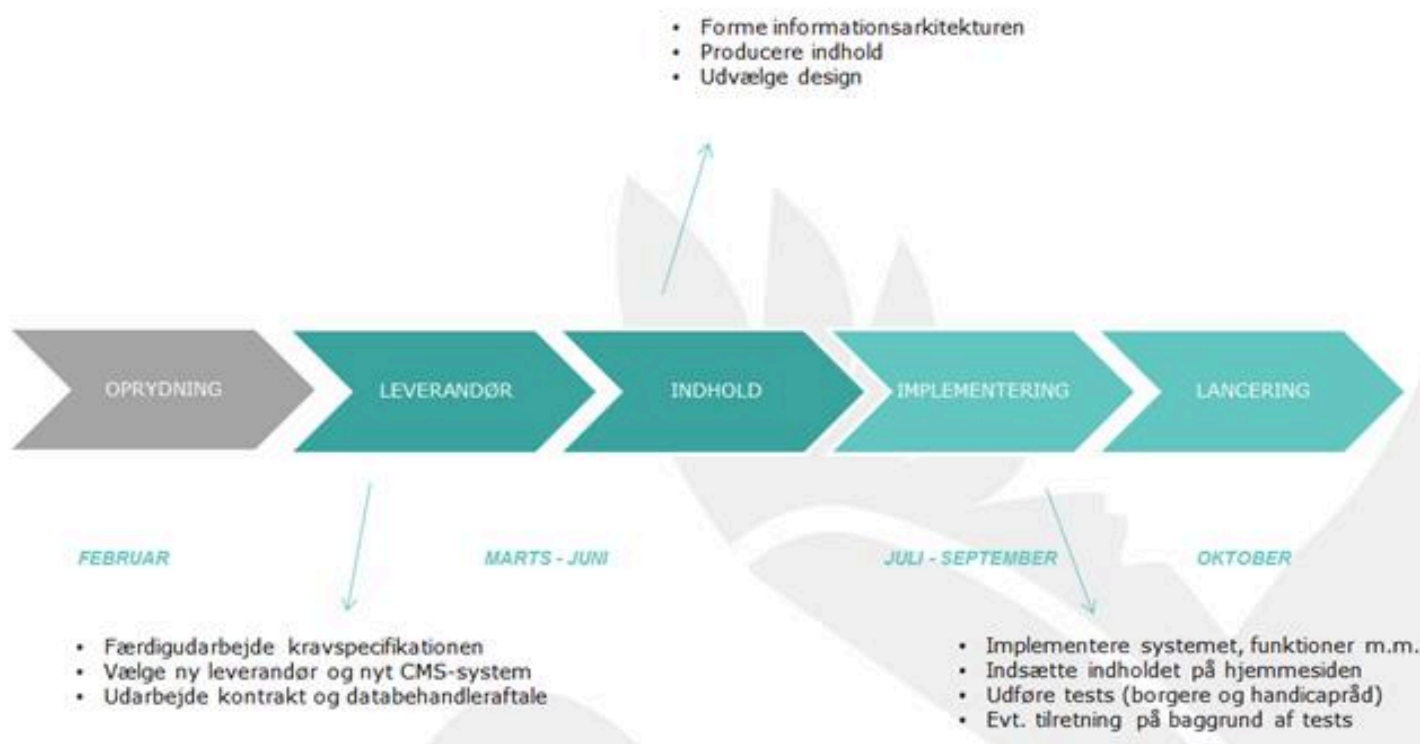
• Forme informationsarkitekturen
• Producere indhold
• Udvælge design

OPRYDNING

LEVERANDØR

INDHOLD

IMPLEMENTERING

LANCERING

FEBRUAR

MARTS - JUNI

JULI - SEPTEMBER

OKTOBER

• Færdigudarbejde kravspecifikationen
• Vælge ny leverandør og nyt CMS-system
• Udarbejde kontrakt og databehandleraftale

• Implementere systemet, funktioner m.m.
• Indsætte indholdet på hjemmesiden
• Udføre tests (borgere og handicapråd)
• Evt. tilretning på baggrund af tests